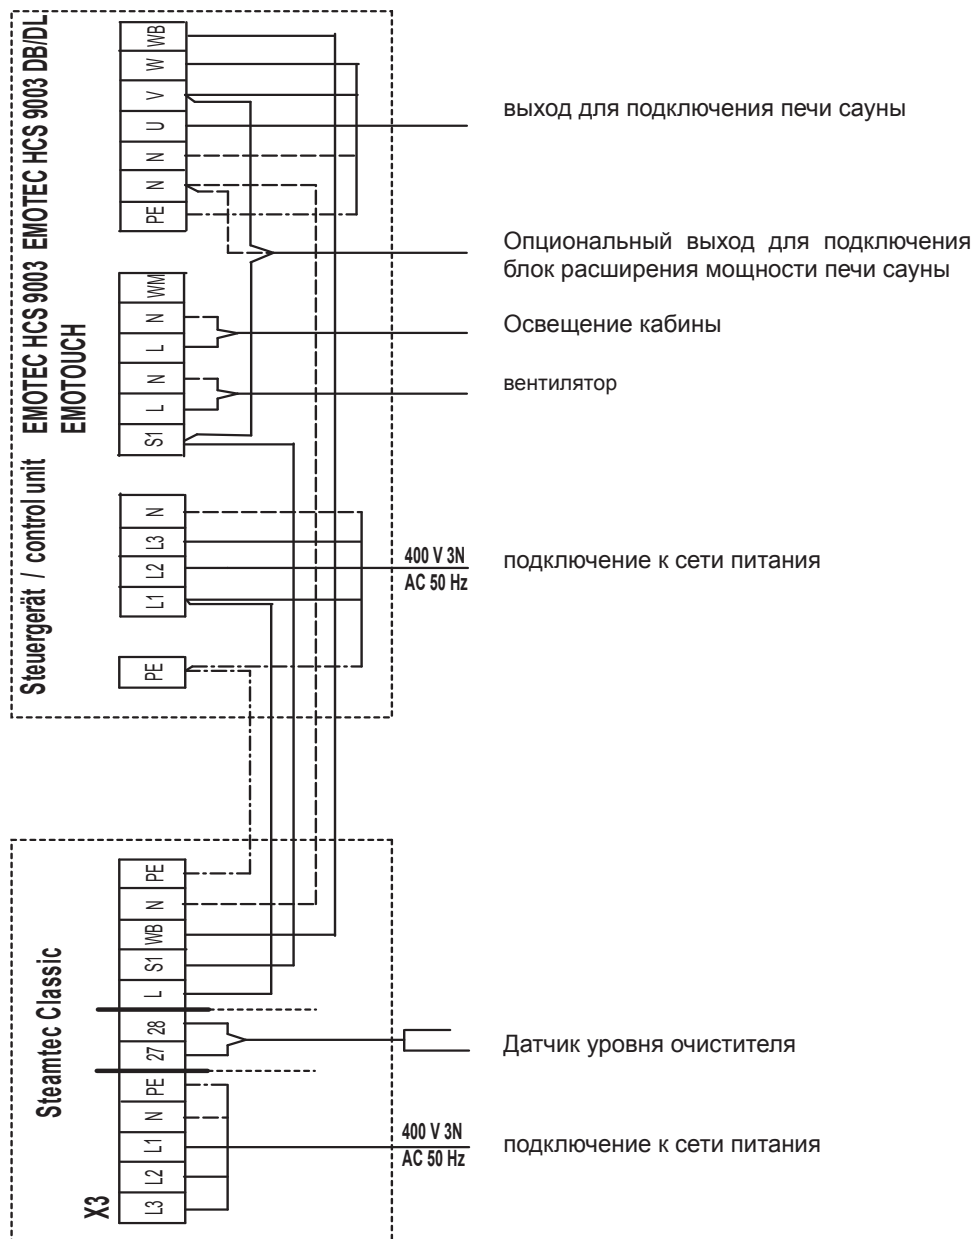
Steuergerät / control unit EMOTEC HCS 9003 EMOTEC HCS 9003 DB/DL
EMOTOUCH

WB
W
V
U
N
N
PE

выход для подключения печи сауны

Опциональный выход для подключения блок расширения мощности печи сауны

WM
N
L
N
L
S1

Освещение кабины

вентилятор

N
L3
L2
L1

400 V 3N
AC 50 Hz

подключение к сети питания

PE

Steamtec Classic

PE
N
WB
S1
L
28
27
PE
N
L1
L2
L3
X3

Датчик уровня очистителя

400 V 3N
AC 50 Hz

подключение к сети питания